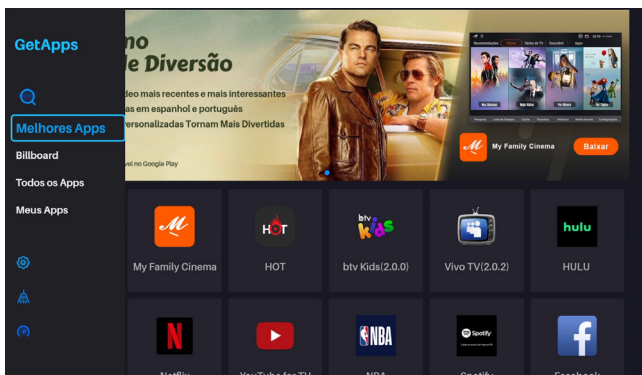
GetApps

Melhores Apps

Billboard

Todos os Apps

Meus Apps

no
le Diversão
deo mais recentes e mais interessantes
as em espanhol e português
ersonalizadas Tornam Mais Divertidas

vel no Google Play

My Family Cinema

Baixar

My Family Cinema

HOT

btv Kids(2.0.0)

Vivo TV(2.0.2)

HULU

hulu

NBA

Spotify

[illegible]